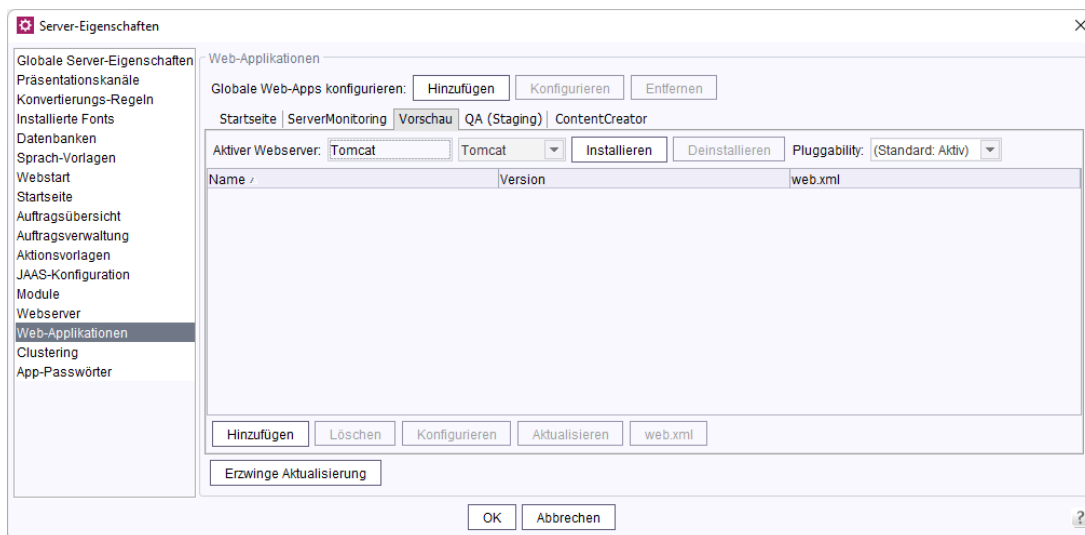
Server-Eigenschaften

Globale Server-Eigenschaften
Präsentationskanäle
Konvertierungs-Regeln
Installierte Fonts
Datenbanken
Sprach-Vorlagen
Webstart
Startseite
Auftragsübersicht
Auftragsverwaltung
Aktionsvorlagen
JAAS-Konfiguration
Module
Webserver
Web-Applikationen
Clustering
App-Passwörter

Web-Applikationen
Globale Web-Apps konfigurieren: Hinzufügen Konfigurieren Entfernen
Startseite | ServerMonitoring | Vorschau | QA (Staging) | ContentCreator
Aktiver Webserver: Tomcat Tomcat Installieren Deinstallieren Pluggability: (Standard: Aktiv)

| Name | Version | web.xml |
|---|---|---|

Hinzufügen Löschen Konfigurieren Aktualisieren web.xml
Erzwinge Aktualisierung

OK Abbrechen
?